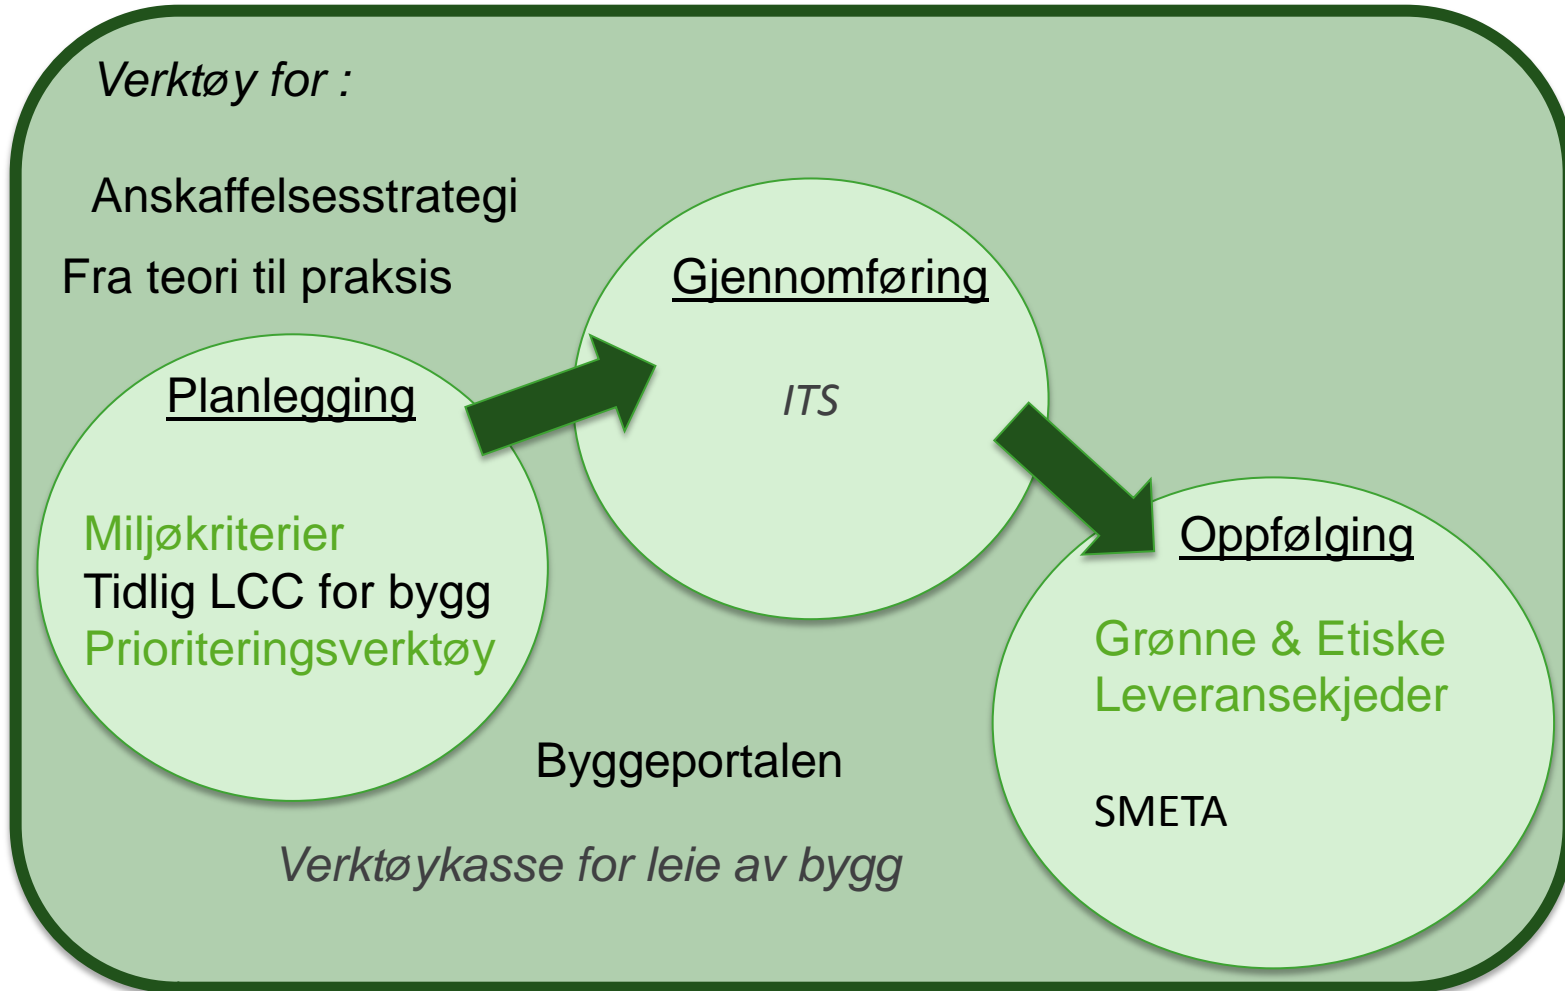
Verktøy for :

Anskaffelsesstrategi

Fra teori til praksis

Gjennomføring

ITS

Planlegging

Miljøkriterier
Tidlig LCC for bygg
Prioriteringsverktøy

Oppfølging

Grønne & Etiske Leveransekjeder

SMETA

Byggeportalen

Verktøykasse for leie av bygg